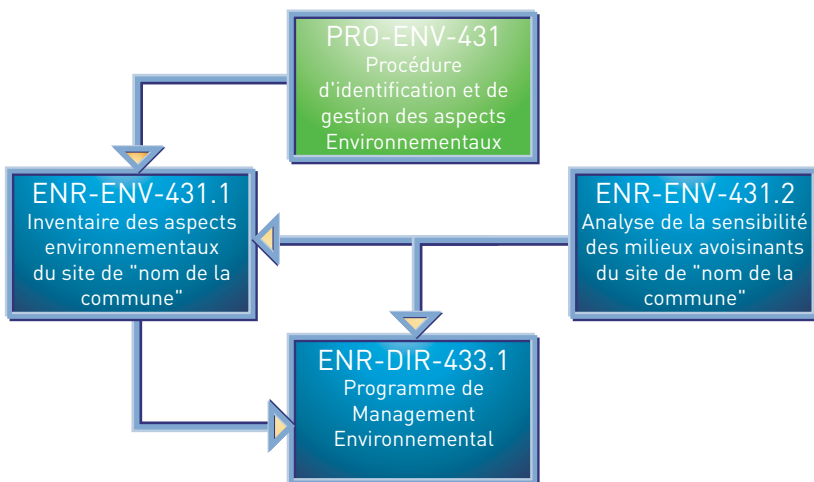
PRO-ENV-431
Procédure d'identification et de gestion des aspects Environnementaux

ENR-ENV-431.1
Inventaire des aspects environnementaux du site de "nom de la commune"

ENR-ENV-431.2
Analyse de la sensibilité des milieux avoisinants du site de "nom de la commune"

ENR-DIR-433.1
Programme de Management Environnemental